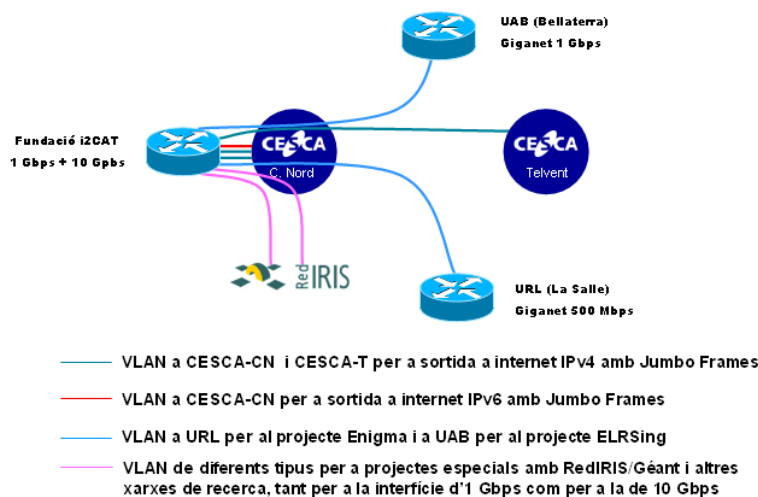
UAB (Bellaterra)
Giganet 1 Gbps

Fundació i2CAT
1 Gbps + 10 Gpbs

CESCA
C. Nord

CESCA
Telvent

RedIRIS

URL (La Salle)
Giganet 500 Mbps

VLAN a CESCA-CN i CESCA-T per a sortida a internet IPv4 amb Jumbo Frames

VLAN a CESCA-CN per a sortida a internet IPv6 amb Jumbo Frames

VLAN a URL per al projecte Enigma i a UAB per al projecte ELRSing

VLAN de diferents tipus per a projectes especials amb RedIRIS/Géant i altres xarxes de recerca, tant per a la interfície d'1 Gbps com per a la de 10 Gbps